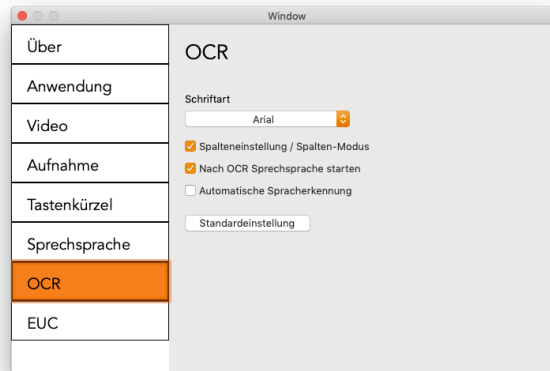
Window

Über
Anwendung
Video
Aufnahme
Tastenkürzel
Sprechsprache
OCR
EUC

OCR

Schriftart
Arial

Spalteneinstellung / Spalten-Modus
Nach OCR Sprechsprache starten
Automatische Spracherkennung

Standardeinstellung